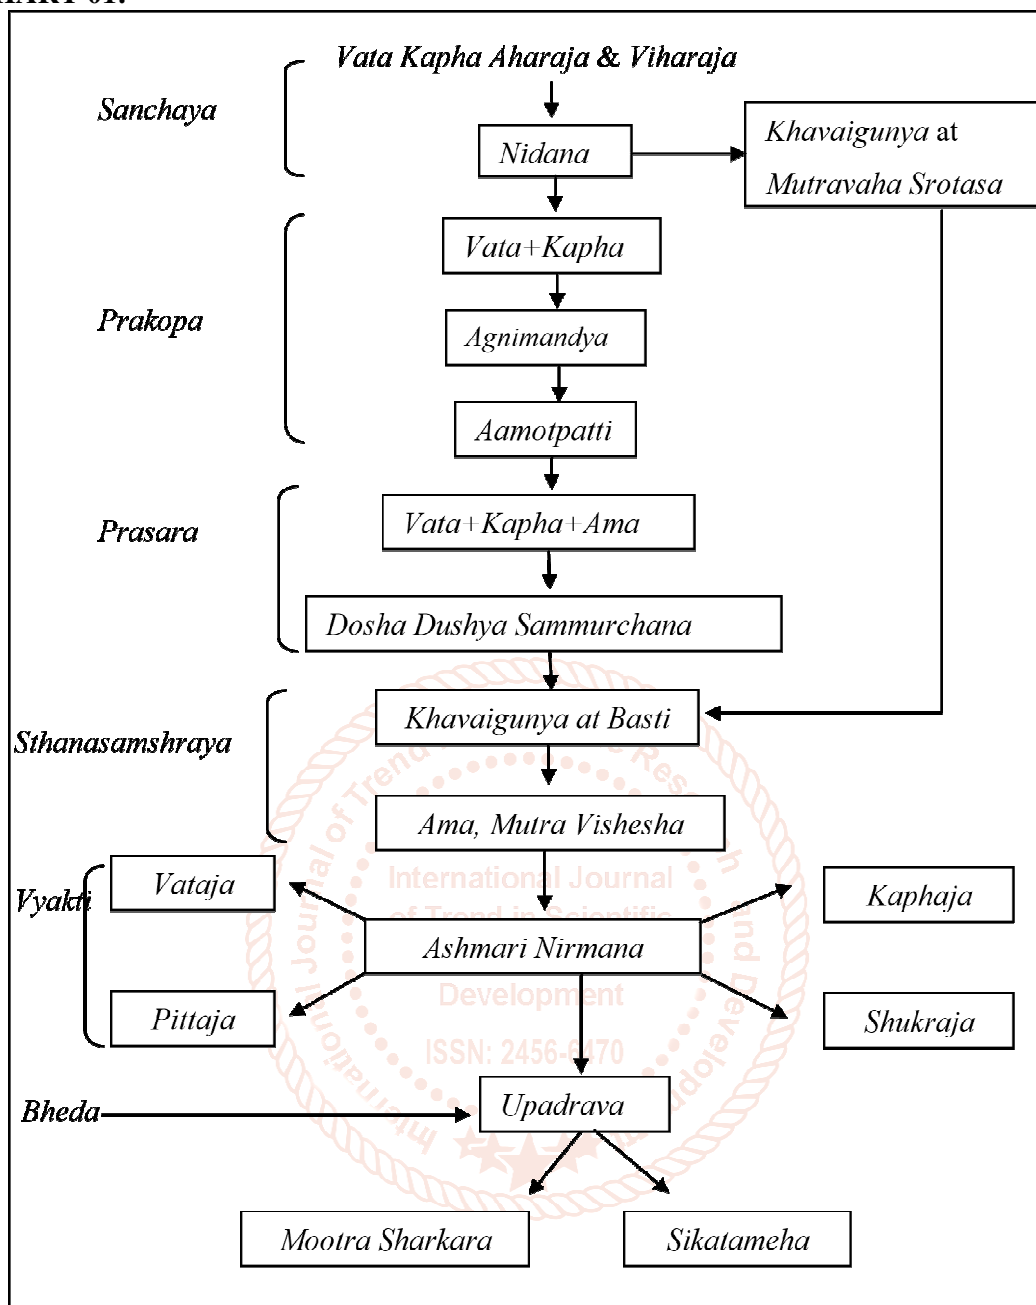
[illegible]ART 01:

Vata Kapha Aharaja & Viharaja

Sanchaya

Nidana

Khavaigunya at Mutravaha Srotasa

Vata+Kapha

Prakopa

Agnimandya

Aamotpatti

Prasara

Vata+Kapha+Ama

Dosha Dushya Sammurchana

Sthanasamshraya

Khavaigunya at Basti

Ama, Mutra Vishesha

Vyakti

Vataja

Kaphaja

Ashmari Nirmana

Pittaja

Shukraja

Bheda

Upadrava

Mootra Sharkara

Sikatameha

International Journal of Trend in Scientific Research and Development

ISSN: 2456-6470